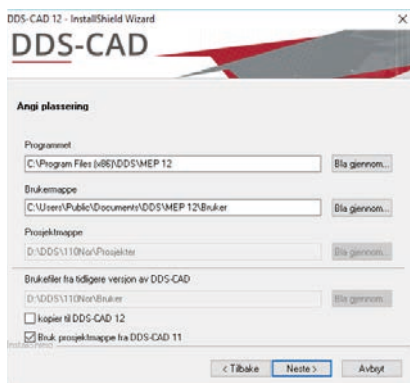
DDS-CAD 12 - InstallShield Wizard

×

DDS-CAD

Angi plassering

Programmet

C:\Program Files (x86)\DDS\MEP 12

Bla gjennom...

Brukermappe

C:\Users\Public\Documents\DDS\MEP 12\Bruker

Bla gjennom...

Prosjektmappe

D:\DDS\110Nor\Prosjekter

Bla gjennom...

Brukefiler fra tidligere versjon av DDS-CAD

D:\DDS\110Nor\Bruker

Bla gjennom...

kopier til DDS-CAD 12

Bruk prosjektmappe fra DDS-CAD 11

InstallShield

< Tilbake

Neste >

Avbryt